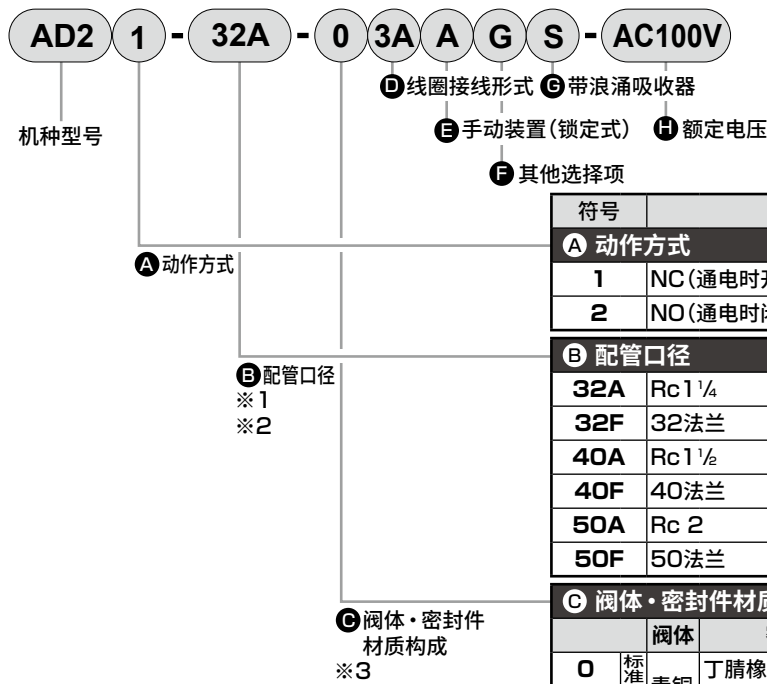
AD2 1 - 32A - 0 3A A G S - AC100V

D 线圈接线形式 G 带浪涌吸收器

机种型号

E 手动装置(锁定式) H 额定电压

F 其他选择项

A 动作方式

B 配管口径
※1
※2

C 阀体・密封件材质构成
※3

| 符号 | |
|---|---|
| A 动作方式 | |
| 1 | NC(通电时开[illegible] |
| 2 | NO(通电时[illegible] |
| B 配管口径 | |
| 32A | Rc1¼ |
| 32F | 32法兰 |
| 40A | Rc1½ |
| 40F | 40法兰 |
| 50A | Rc 2 |
| 50F | 50法兰 |
| C 阀体・密封件材质 | |
| | 阀体 | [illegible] |
| 0 | 标准 | 青铜 | 丁腈橡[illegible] |